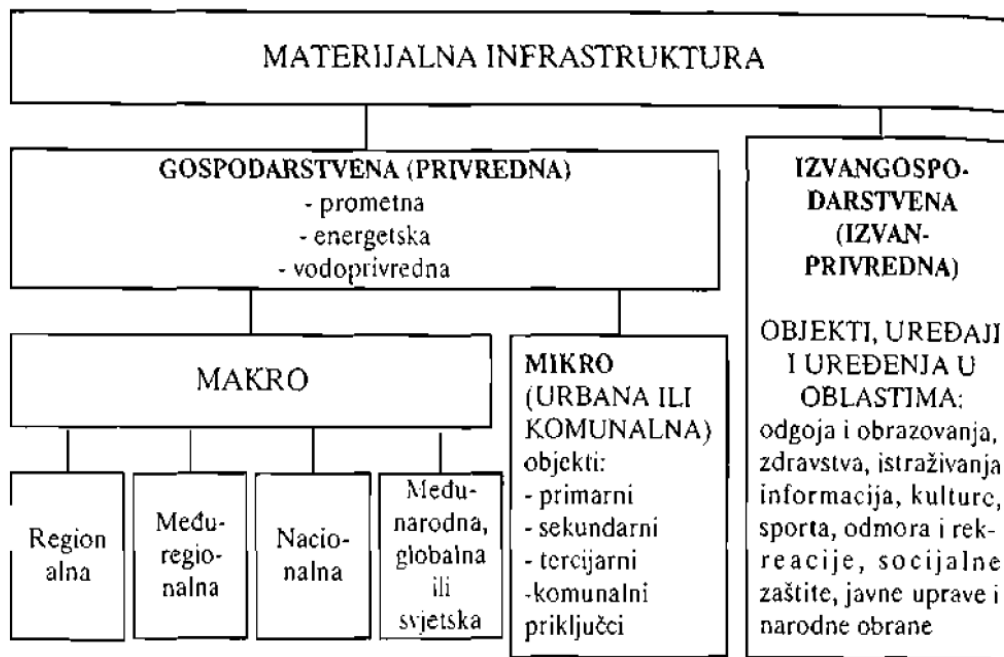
MATERIJALNA INFRASTRUKTURA

GOSPODARSTVENA (PRIVREDNA)
- prometna
- energetska
- vodoprivredna

IZVANGOSPODARSTVENA (IZVANPRIVREDNA)

OBJEKTI, UREĐAJI I UREĐENJA U OBLASTIMA: odgoja i obrazovanja, zdravstva, istraživanja, informacija, kulture, sporta, odmora i rekreacije, socijalne zaštite, javne uprave i narodne obrane

MAKRO

MIKRO (URBANA ILI KOMUNALNA)
objekti:
- primarni
- sekundarni
- tercijarni
-komunalni priključci

Regionalna

Međuregionalna

Nacionalna

Međunarodna, globalna ili svjetska